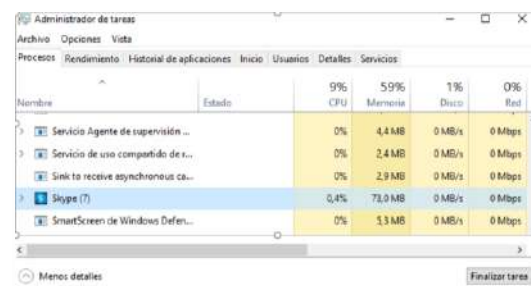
Administrador de tareas

Archivo Opciones Vista

Procesos Rendimiento Historial de aplicaciones Inicio Usuarios Detalles Servicios

| Nombre | Estado | 9% CPU | 59% Memoria | 1% Disco | 0% Red |
|---|---|---|---|---|---|
| Servicio Agente de supervisión ... | | 0% | 4,4 MB | 0 MB/s | 0 Mbps |
| Servicio de uso compartido de r... | | 0% | 2,4 MB | 0 MB/s | 0 Mbps |
| Sink to receive asynchronous ca... | | 0% | 2,9 MB | 0 MB/s | 0 Mbps |
| Skype (7) | | 0,4% | 73,0 MB | 0 MB/s | 0 Mbps |
| SmartScreen de Windows Defen... | | 0% | 5,3 MB | 0 MB/s | 0 Mbps |

Menos detalles

Finalizar tarea